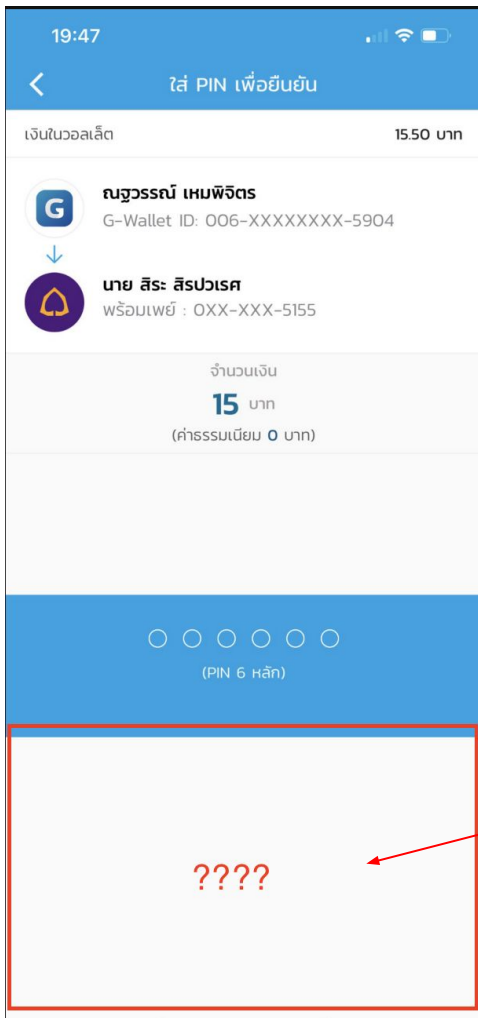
19:47

ใส่ PIN เพื่อยืนยัน

เงินในวอลเล็ต 15.50 บาท

ณฐวรรณ์ เหมพิจิตร
G-Wallet ID: 006-XXXXXXXX-5904

นาย สิระ สิรปวเรศ
พร้อมเพย์ : 0XX-XXX-5155

จำนวนเงิน
15 บาท
(ค่าธรรมเนียม 0 บาท)

(PIN 6 หลัก)

????